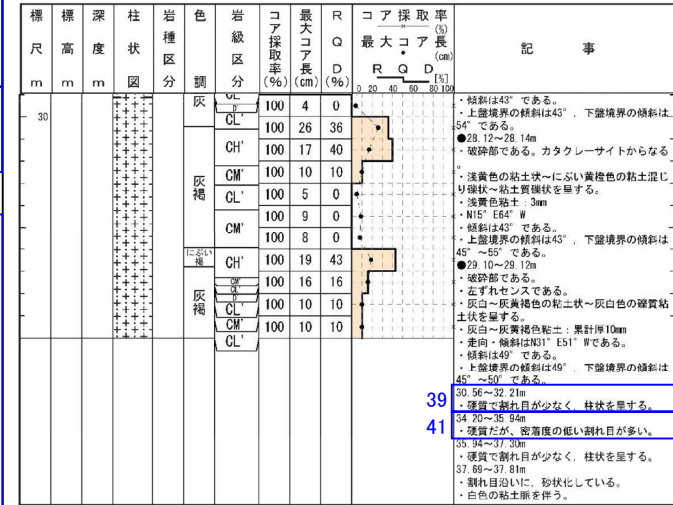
| 標尺 m | 標高 m | 深度 m | 柱状図 | 岩種区分 | 色調 | 岩級区分 | コア採取率 (%) | 最大コア長 (cm) | RQD (%) | コア採取率 (%) 最大コア長 (cm) RQD [%] 0 20 40 60 80 100 | 記事 |
|---|---|---|---|---|---|---|---|---|---|---|---|
| 30 | | | | | 灰 | CL D | 100 | 4 | 0 | | ・傾斜は43°である。 |
| | | | | | | CL' | 100 | 26 | 36 | | ・上盤境界の傾斜は43°、下盤境界の傾斜は54°である。 ●28.12～28.14m |
| | | | | | | CH' | 100 | 17 | 40 | | ・破砕部である。カタクレーサイトからなる。 |
| | | | | | 灰褐 | CM' | 100 | 10 | 10 | | ・浅黄色の粘土状～にぶい黄橙色の粘土混じり礫状～粘土質礫状を呈する。 |
| | | | | | | CL' | 100 | 5 | 0 | | ・浅黄色粘土：3mm ・N15°E64°W |
| | | | | | | CM' | 100 | 9 | 0 | | ・傾斜は43°である。 |
| | | | | | | | 100 | 8 | 0 | | ・上盤境界の傾斜は43°、下盤境界の傾斜は45°～55°である。 ●29.10～29.12m |
| | | | | | にぶい褐 | CH' | 100 | 19 | 43 | | ・破砕部である。 ・左ずれセンスである。 |
| | | | | | 灰褐 | CM CM | 100 | 16 | 16 | | ・灰白～灰黄褐色の粘土状～灰白色の礫質粘土状を呈する。 |
| | | | | | | CL' | 100 | 10 | 10 | | ・灰白～灰黄褐色粘土：累計厚10mm |
| | | | | | | CM' | 100 | 10 | 10 | | ・走向・傾斜はN31°E51°Wである。 |
| | | | | | | CL' | | | | | ・傾斜は49°である。 ・上盤境界の傾斜は49°、下盤境界の傾斜は45°～50°である。 |

39 30.56～32.21m
・硬質で割れ目が少なく、柱状を呈する。

41 34.20～35.94m
・硬質だが、密着度の低い割れ目が多い。

35.94～37.30m
・硬質で割れ目が少なく、柱状を呈する。
37.69～37.81m
・割れ目沿いに、砂状化している。
・白色の粘土脈を伴う。